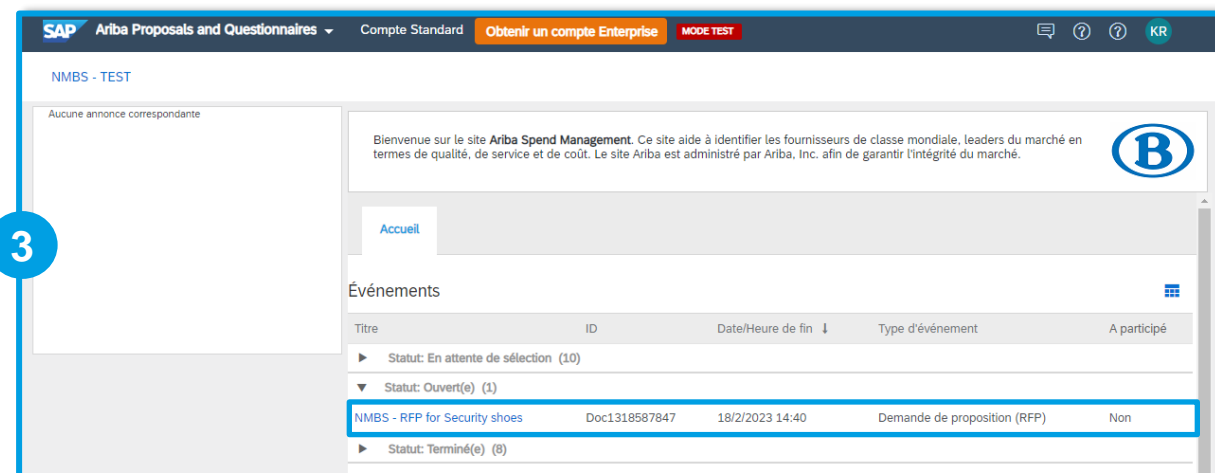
SAP Ariba Proposals and Questionnaires Compte Standard Obtenir un compte Enterprise MODE TEST KR

NMBS - TEST

Aucune annonce correspondante

3

Bienvenue sur le site **Ariba Spend Management**. Ce site aide à identifier les fournisseurs de classe mondiale, leaders du marché en termes de qualité, de service et de coût. Le site Ariba est administré par Ariba, Inc. afin de garantir l'intégrité du marché.

B

Accueil

Événements

| Titre | ID | Date/Heure de fin ↓ | Type d'événement | A participé |
|---|---|---|---|---|
| ▶ Statut: En attente de sélection (10) | | | | |
| ▼ Statut: Ouvert(e) (1) | | | | |
| NMBS - RFP for Security shoes | Doc1318587847 | 18/2/2023 14:40 | Demande de proposition (RFP) | Non |
| ▶ Statut: Terminé(e) (8) | | | | |